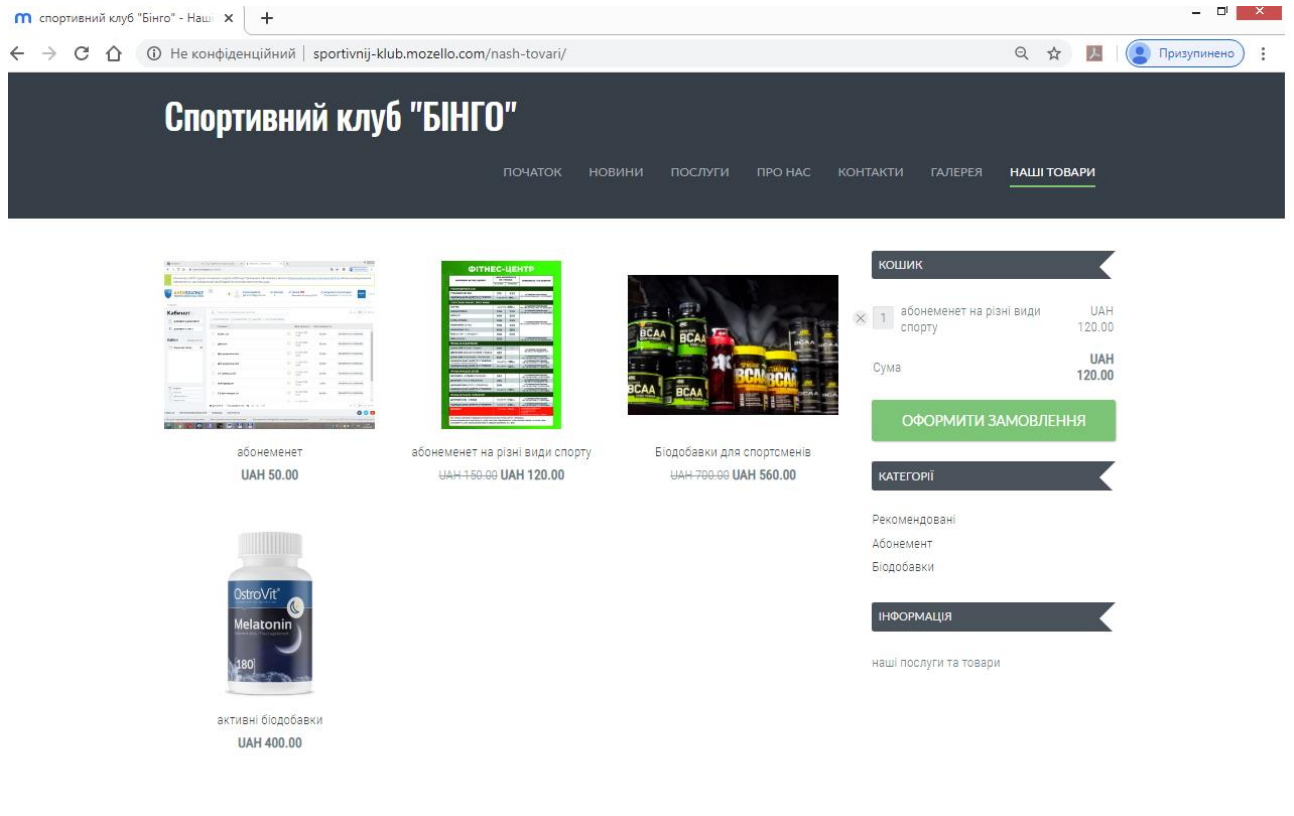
спортивний клуб "Бінго" - Наш ×

Не конфіденційний | sportivnij-klub.mozello.com/nash-tovari/

Призупинено

Спортивний клуб "БІНГО"

ПОЧАТОК НОВИНИ ПОСЛУГИ ПРО НАС КОНТАКТИ ГАЛЕРЕЯ НАШІ ТОВАРИ

ФІТНЕС-ЦЕНТР

BCAA

абонемент
UAH 50.00

абонемент на різні види спорту
~~UAH 150.00~~ UAH 120.00

Біодобавки для спортсменів
~~UAH 700.00~~ UAH 560.00

OstroVit
Melatonin
180

активні біодобавки
UAH 400.00

КОШИК

1 абонемент на різні види спорту UAH 120.00

Сума UAH 120.00

ОФОРМИТИ ЗАМОВЛЕННЯ

КАТЕГОРІЇ

Рекомендовані
Абонемент
Біодобавки

ІНФОРМАЦІЯ

наші послуги та товари